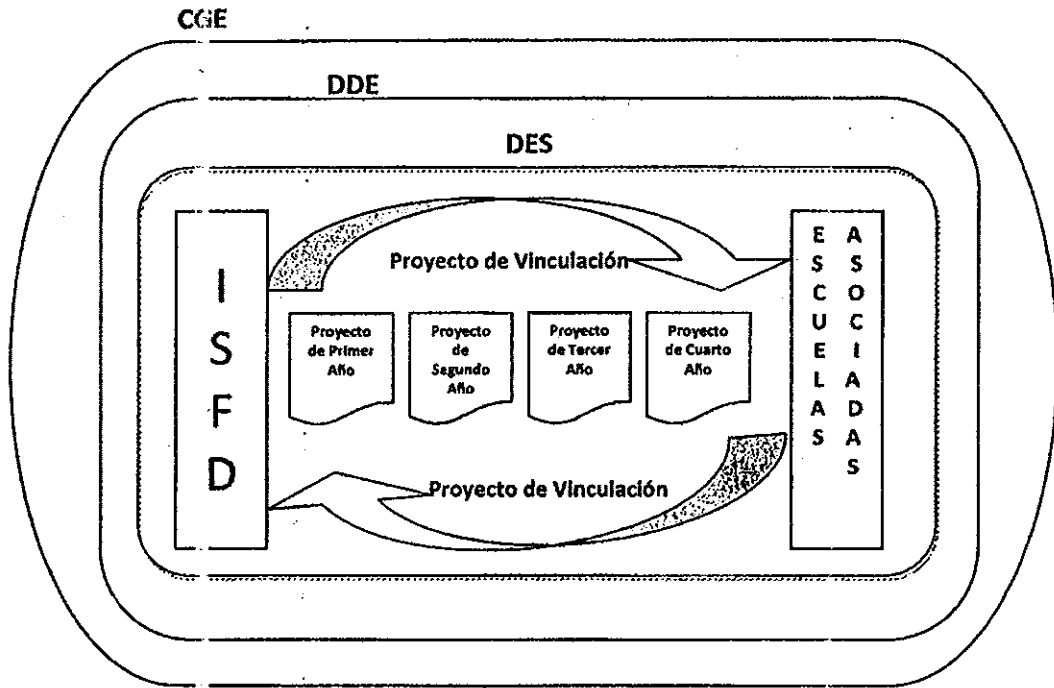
CGE

DDE

DES

I
S
F
D

Proyecto de Vinculación

Proyecto de Primer Año

Proyecto de Segundo Año

Proyecto de Tercer Año

Proyecto de Cuarto Año

Proyecto de Vinculación

E
S
C
U
E
L
A
S

A
S
O
C
I
A
D
A
S